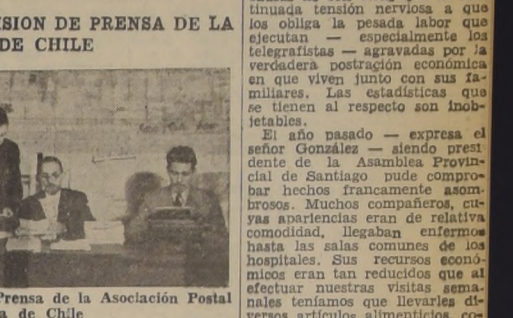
SION DE PRENSA DE LA DE CHILE

Prensa de la Asociación Postal a de Chile

tinuada tensión nerviosa a que los obliga la pesada labor que ejecutan — especialmente los telegrafistas — agravadas por la verdadera postración económica en que viven junto con sus familiares. Las estadísticas que se tienen al respecto son inobjetables.

El año pasado — expresa el señor González — siendo presidente de la Asamblea Provincial de Santiago pude comprobar hechos francamente asombrosos. Muchos compañeros, cuyas apariencias eran de relativa comodidad, llegaban enfermos hasta las salas comunes de los hospitales. Sus recursos económicos eran tan reducidos que al efectuar nuestras visitas semanales teníamos que llevarles diversos artículos alimenticios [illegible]